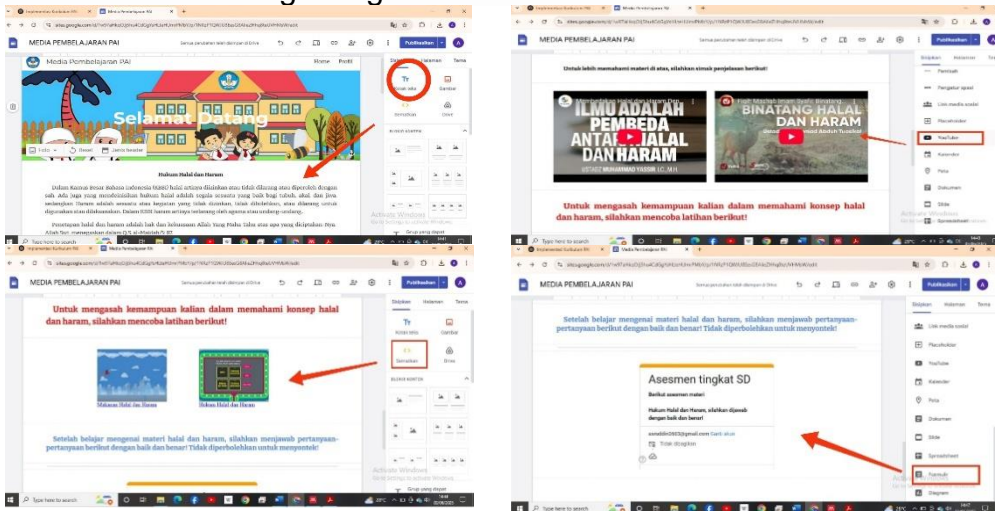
MEDIA PEMBELAJARAN PAI
Semua perubahan telah disimpan di Drive
Publikasikan
Media Pembelajaran PAI
Home Profil
Selamat Datang
Kotak teks
Gambar
Sematkan
Drive
Hukum Halal dan Haram
Dalam Kamus Besar Bahasa Indonesia (KBBI) halal artinya diizinkan atau tidak dilarang atau diperoleh dengan sah. Ada juga yang memberikan hukum halal adalah segala sesuatu yang boleh bagi tubuh, akal dan jiwa. sedangkan Haram adalah sesuatu atau kegiatan yang tidak diizinkan, tidak dibolehkan, atau dilarang untuk digunakan atau dilaksanakan. Dalam KBBI haram artinya terlarang oleh agama atau undang-undang.
Penetapan halal dan haram adalah hak dan kekuasaan Allah Yang Maha Tahu atas apa yang diciptakan. Nya Allah Swt. menegaskan dalam Q.S al-Maidah/5: 87
Activate Windows
Type here to search

MEDIA PEMBELAJARAN PAI
Untuk lebih memahami materi di atas, silahkan simak penjelasan berikut!
ILMU ADALAH PEMBEDA ANTARA HALAL DAN HARAM
BINATANG HALAL DAN HARAM
Untuk mengasah kemampuan kalian dalam memahami konsep halal dan haram, silahkan mencoba latihan berikut!
Sisipkan Halaman Tema
Pembatas
Pengatur spasi
Link media sosial
Placeholder
YouTube
Kalender
Peta
Dokumen
Slide
Spreadsheet
Activate Windows
Type here to search

MEDIA PEMBELAJARAN PAI
Untuk mengasah kemampuan kalian dalam memahami konsep halal dan haram, silahkan mencoba latihan berikut!
Makanan Halal dan Haram
Hukum Halal dan Haram
Setelah belajar mengenai materi halal dan haram, silahkan menjawab pertanyaan-pertanyaan berikut dengan baik dan benar! Tidak diperbolehkan untuk menyontek!
Kotak teks
Gambar
Sematkan
Drive
Activate Windows
Type here to search

MEDIA PEMBELAJARAN PAI
Setelah belajar mengenai materi halal dan haram, silahkan menjawab pertanyaan-pertanyaan berikut dengan baik dan benar! Tidak diperbolehkan untuk menyontek!
Asesmen tingkat SD
Berikut asesmen materi
Hukum Halal dan Haram, silahkan dijawab dengan baik dan benar!
Ganti akun
Sisipkan Halaman Tema
Link media sosial
Placeholder
YouTube
Kalender
Peta
Dokumen
Slide
Spreadsheet
Formulir
Diagram
Type here to search